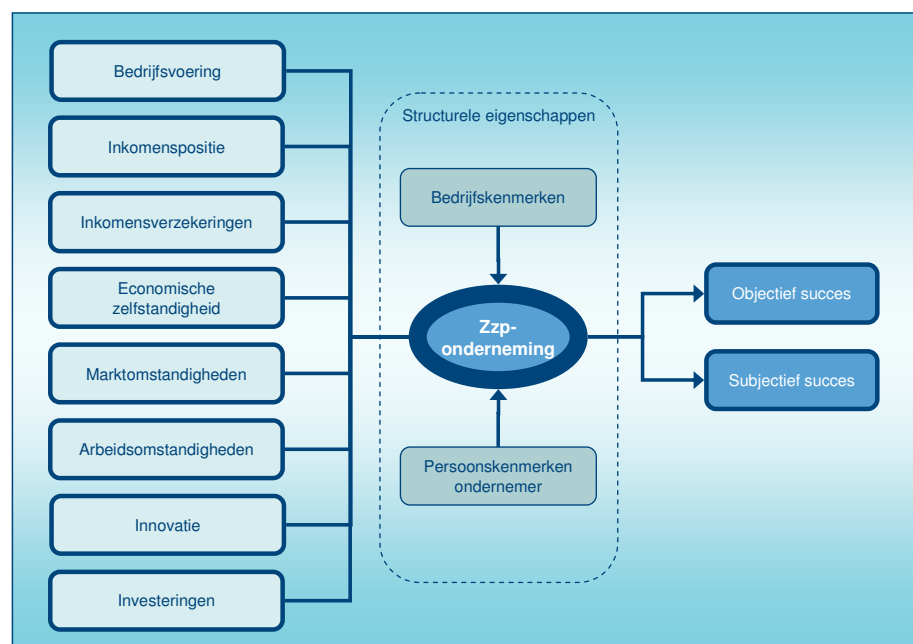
Bedrijfsvoering

Inkomenspositie

Inkomensverzekeringen

Economische zelfstandigheid

Marktomstandigheden

Arbeidsomstandigheden

Innovatie

Investeringen

Structurele eigenschappen

Bedrijfskenmerken

Zzp-onderneming

Persoonskenmerken ondernemer

Objectief succes

Subjectief succes